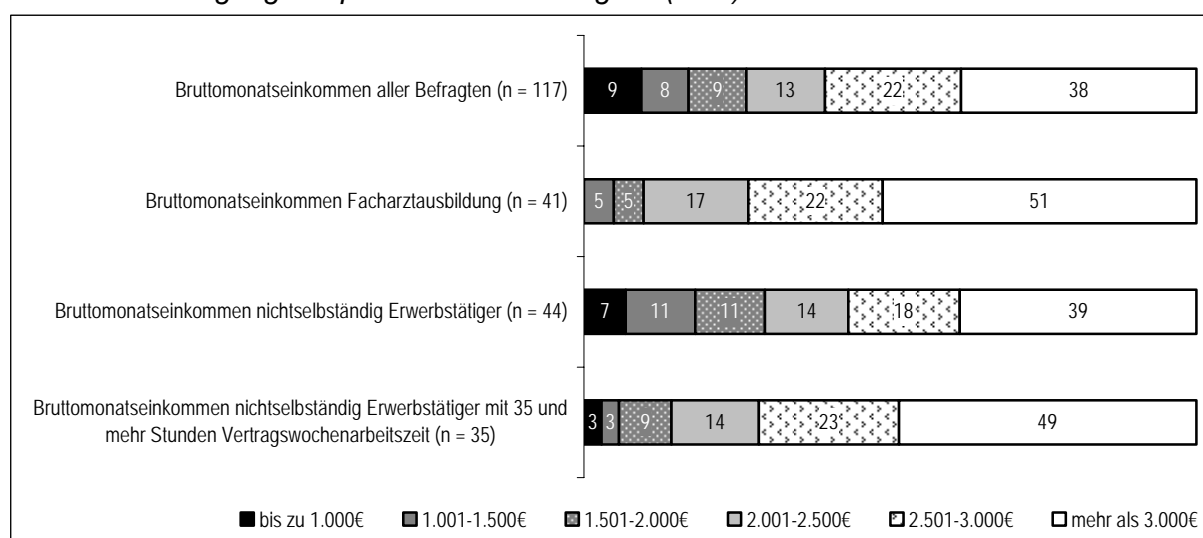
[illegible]

| | | | | | | |
|---|---|---|---|---|---|---|
| Bruttomonatseinkommen aller Befragten (n = 117) | 9 | 8 | 9 | 13 | 22 | 38 |
| Bruttomonatseinkommen Facharztausbildung (n = 41) | | 5 | 5 | 17 | 22 | 51 |
| Bruttomonatseinkommen nichtselbständig Erwerbstätiger (n = 44) | 7 | 11 | 11 | 14 | 18 | 39 |
| Bruttomonatseinkommen nichtselbständig Erwerbstätiger mit 35 und mehr Stunden Vertragswochenarbeitszeit (n = 35) | 3 | 3 | 9 | 14 | 23 | 49 |

bis zu 1.000€ 1.001-1.500€ 1.501-2.000€ 2.001-2.500€ 2.501-3.000€ mehr als 3.000€